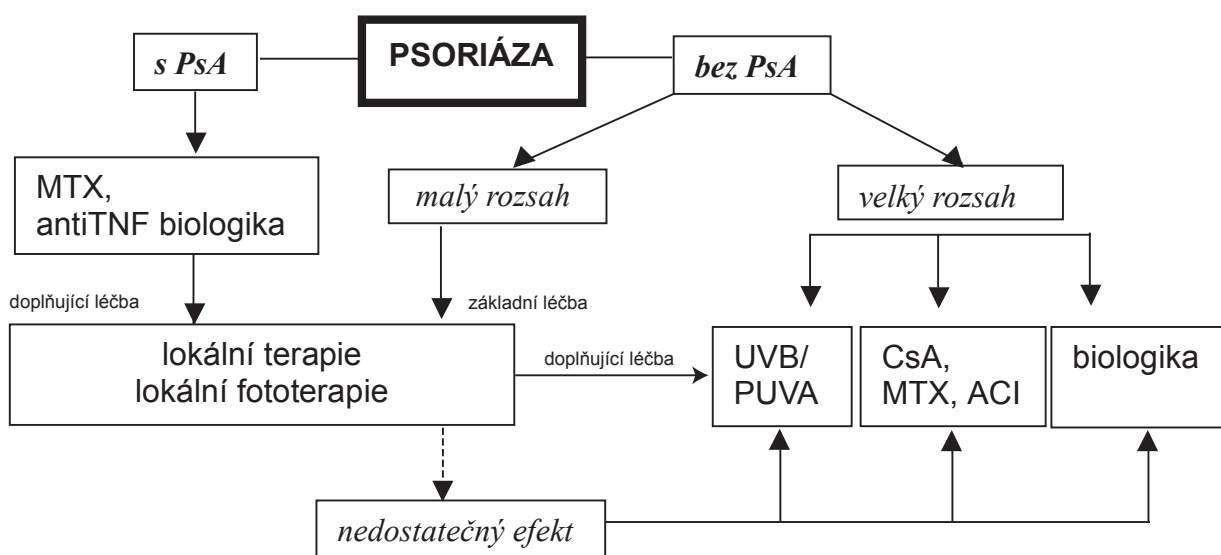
s PsA

PSORIÁZA

bez PsA

MTX, antiTNF biologika

malý rozsah

velký rozsah

doplňující léčba

základní léčba

lokální terapie
lokální fototerapie

doplňující léčba

UVB/ PUVA

CsA, MTX, ACI

biologika

nedostatečný efekt